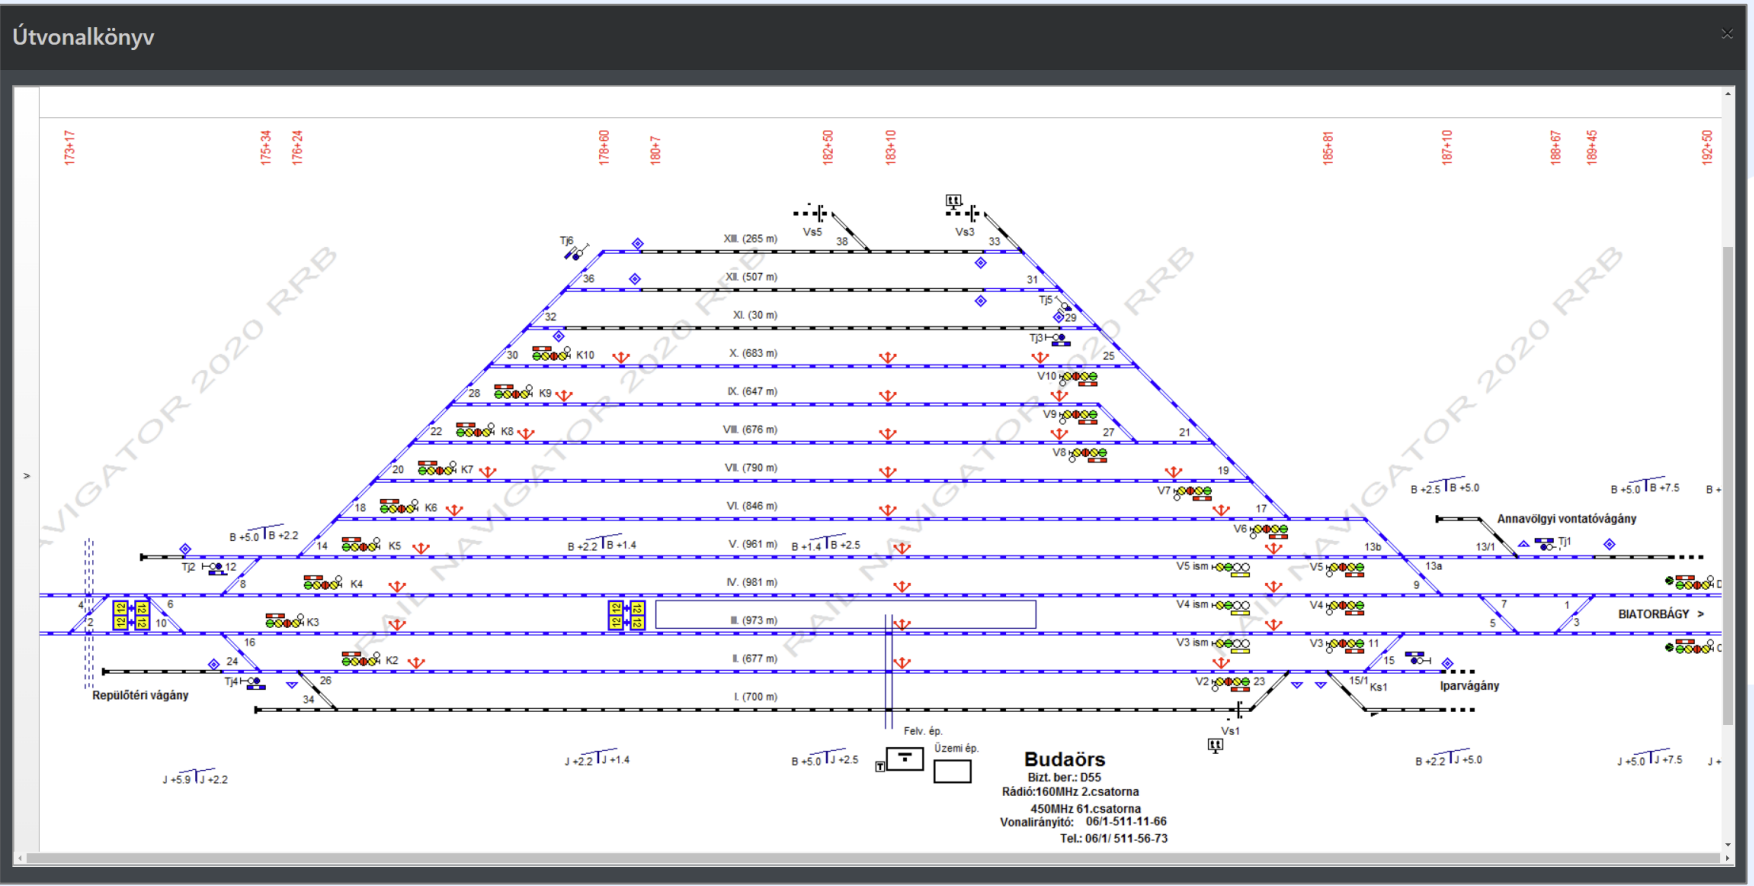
Útvonalkönyv

173+17 175+34 176+24 178+60 180+7 182+50 183+10 185+81 187+10 188+67 189+45 192+50

Vs5 38 Vs3 33
Tj6
XIII. (265 m)
36 XII. (507 m) 31
32 XI. (30 m) Tj5 29
30 K10 X. (683 m) Tj3 25
V10
28 K9 IX. (647 m)
V9
22 K8 VIII. (676 m) 27 21
V8
20 K7 VII. (790 m) 19
V7
18 K6 VI. (846 m) 17
V6
B +5.0 B +2.2 14 K5 B +2.2 B +1.4 V. (961 m) B +1.4 B +2.5 13b 13/1 Tj1
Tj2 12 V5 ism V5 13a
8 K4 IV. (981 m) 9
4 6 V4 ism V4 7 1 BIATORBÁGY >
2 10 K3 III. (973 m) 5 3
16 V3 ism V3 11
24 K2 II. (677 m) 15
Tj4 26 V2 23 15/1 Ks1 Iparvágány
34 I. (700 m)
Repülőtéri vágány
Vs1
Annavölgyi vontatóvágány
B +2.5 B +5.0 B +5.0 B +7.5 B +

Felv. ép. Üzemi ép.
J +5.9 J +2.2 J +2.2 J +1.4 B +5.0 J +2.5 B +2.2 J +5.0 J +5.0 J +7.5 J +

Budaörs
Bizt. ber.: D55
Rádió:160MHz 2.csatorna
450MHz 61.csatorna
Vonalirányító: 06/1-511-11-66
Tel.: 06/1/ 511-56-73

RAIL NAVIGATOR 2020 RRB